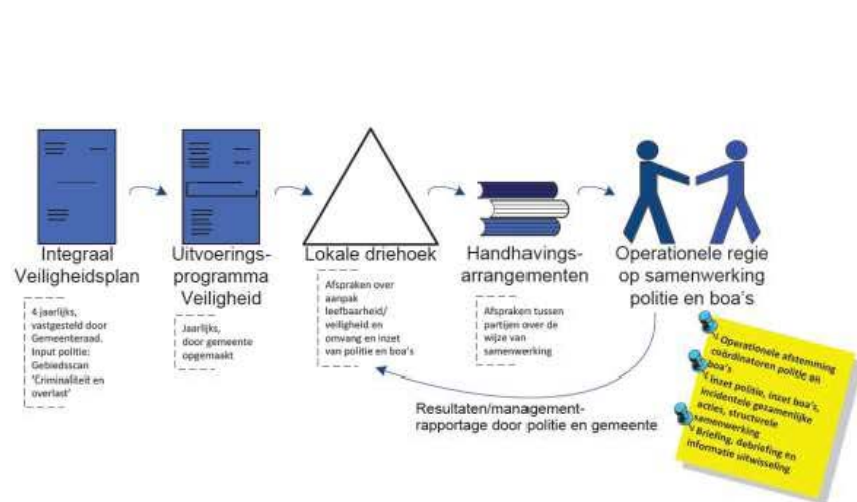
Integraal Veiligheidsplan

4 jaarlijks, vastgesteld door Gemeenteraad. Input politie: Gebiedsscan 'Criminaliteit en overlast'

Uitvoeringsprogramma Veiligheid

Jaarlijks, door gemeente opgemaakt

Lokale driehoek

Afspraken over aanpak leefbaarheid/ veiligheid en omvang en inzet van politie en boa's

Handhavingsarrangementen

Afspraken tussen partijen over de wijze van samenwerking

Operationele regie op samenwerking politie en boa's

Operationele afstemming coördinatoren politie en boa's

Inzet politie, inzet boa's, incidentele gezamenlijke acties, structurele samenwerking

Briefing, debriefing en informatie uitwisseling

Resultaten/managementrapportage door politie en gemeente